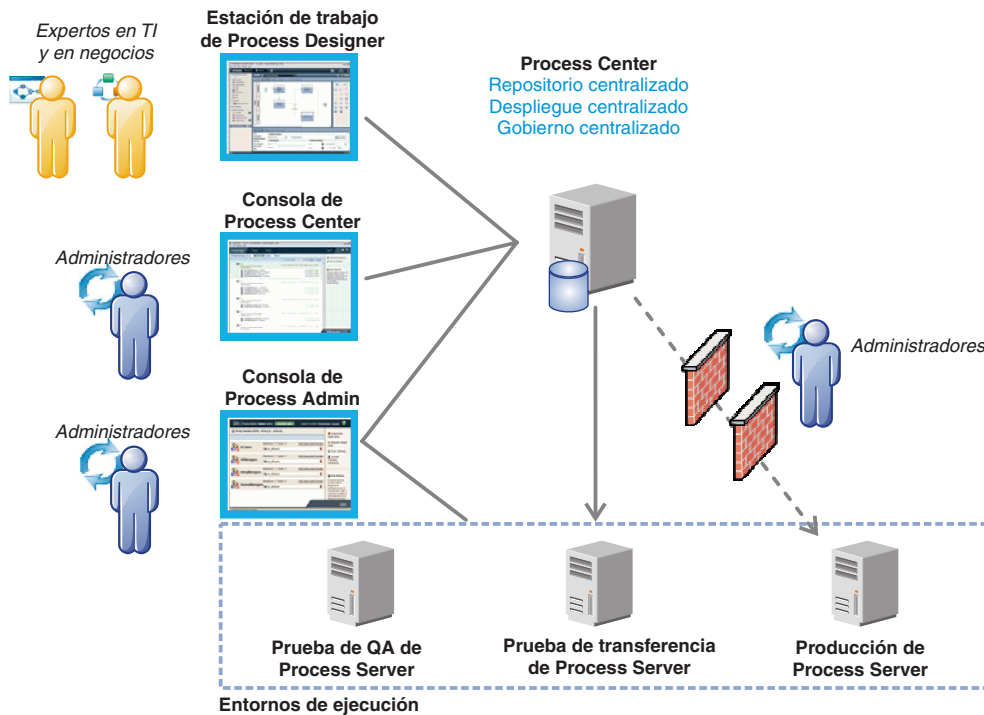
Expertos en TI y en negocios

Estación de trabajo de Process Designer

Process Center
Repositorio centralizado
Despliegue centralizado
Gobierno centralizado

Administradores

Consola de Process Center

Consola de Process Admin

Administradores

Administradores

Prueba de QA de Process Server

Prueba de transferencia de Process Server

Producción de Process Server

Entornos de ejecución